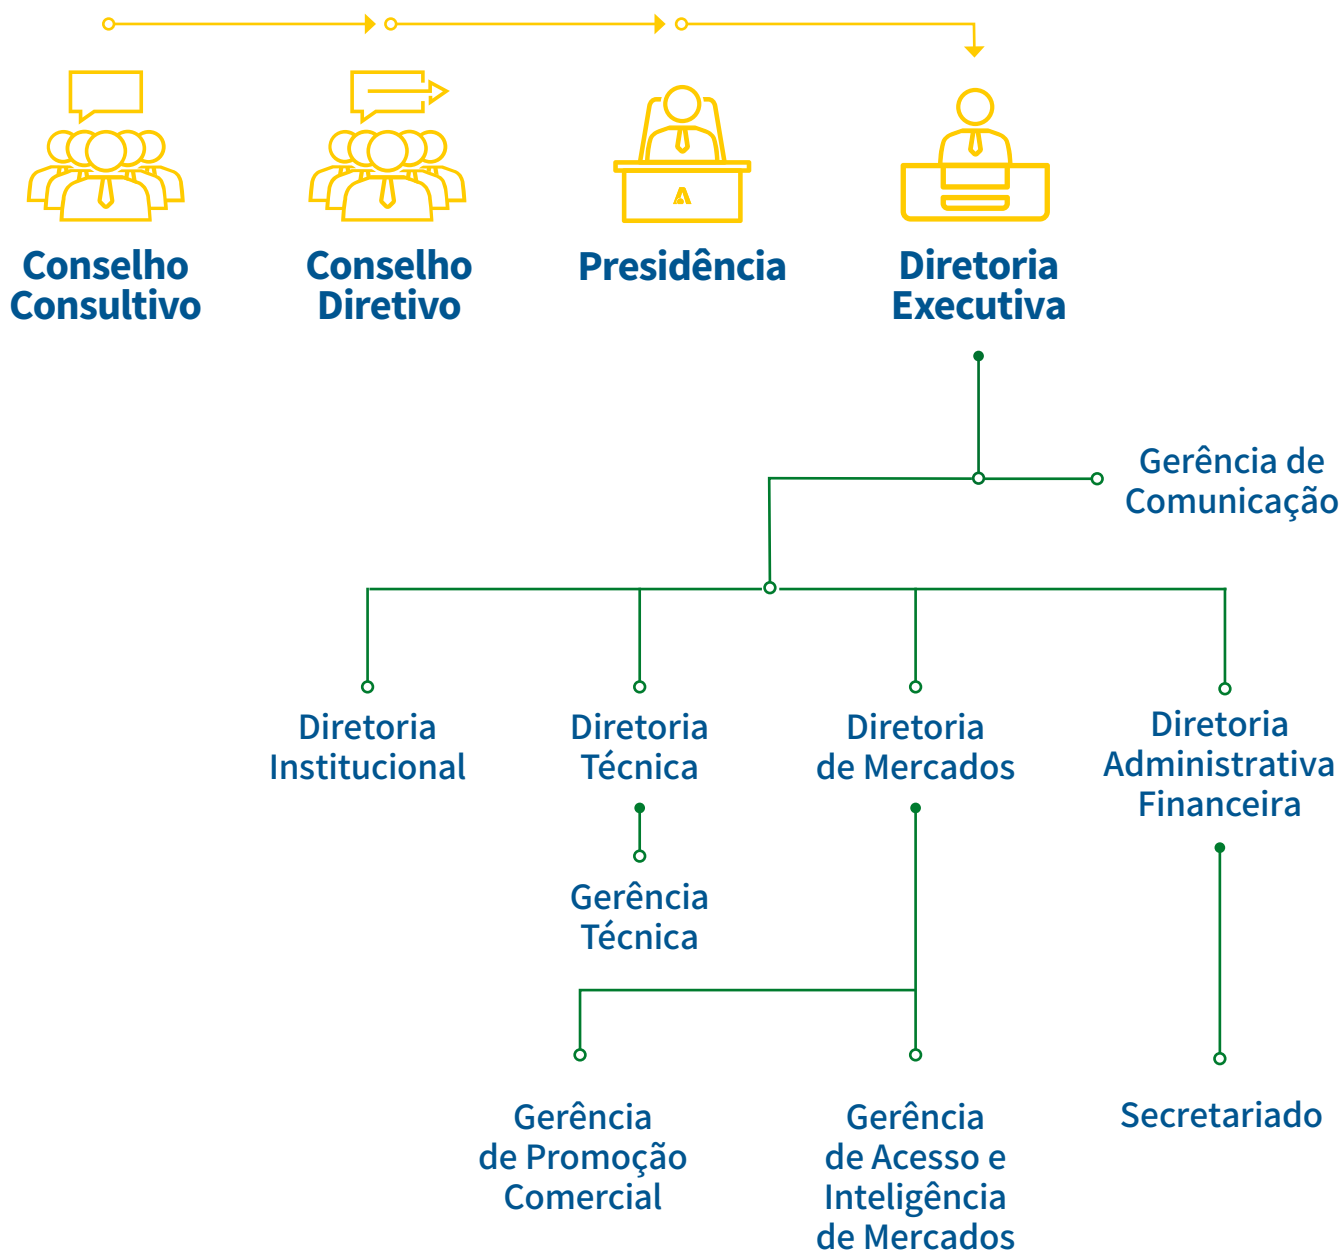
Conselho Consultivo

Conselho Diretivo

Presidência

Diretoria Executiva

Gerência de Comunicação

Diretoria Institucional

Diretoria Técnica

Gerência Técnica

Diretoria de Mercados

Diretoria Administrativa Financeira

Gerência de Promoção Comercial

Gerência de Acesso e Inteligência de Mercados

Secretariado